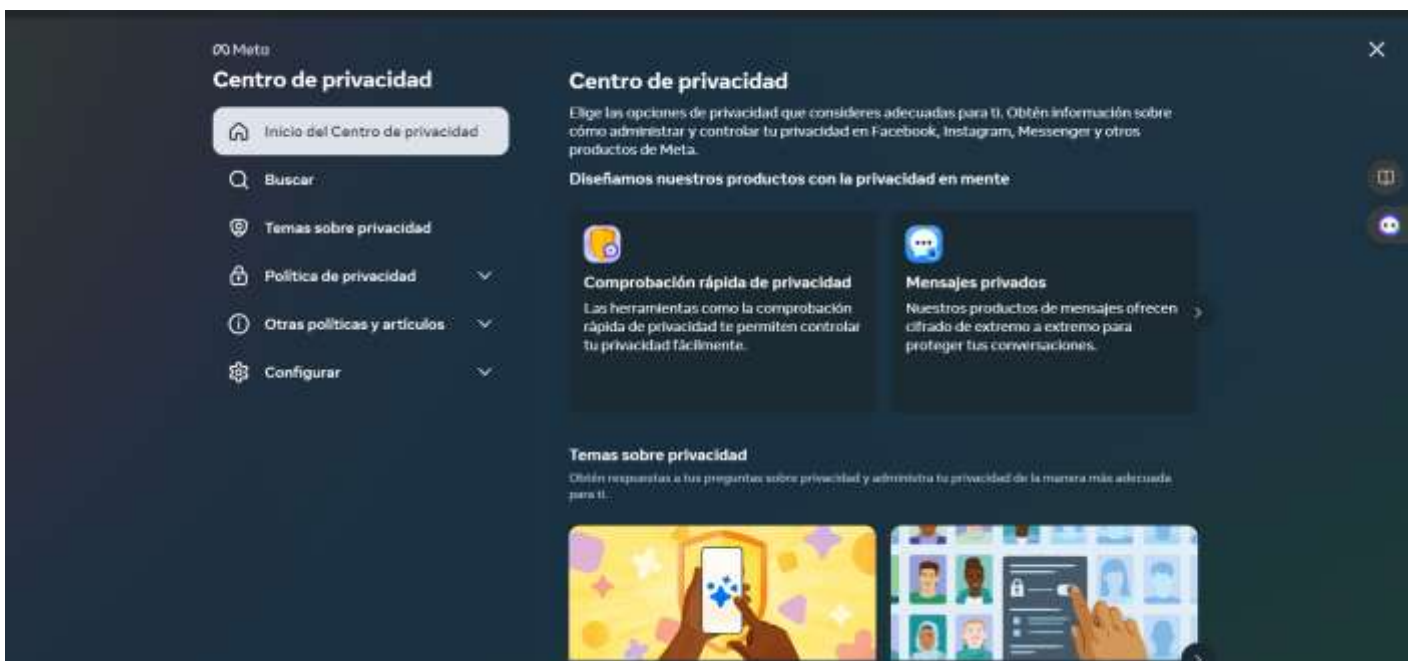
Meta
Centro de privacidad

Inicio del Centro de privacidad
Buscar
Temas sobre privacidad
Política de privacidad
Otras políticas y artículos
Configurar

Centro de privacidad

Elige las opciones de privacidad que consideres adecuadas para ti. Obtén información sobre cómo administrar y controlar tu privacidad en Facebook, Instagram, Messenger y otros productos de Meta.

Diseñamos nuestros productos con la privacidad en mente

Comprobación rápida de privacidad
Las herramientas como la comprobación rápida de privacidad te permiten controlar tu privacidad fácilmente.

Mensajes privados
Nuestros productos de mensajes ofrecen cifrado de extremo a extremo para proteger tus conversaciones.

Temas sobre privacidad
Obtén respuestas a tus preguntas sobre privacidad y administra tu privacidad de la manera más adecuada para ti.